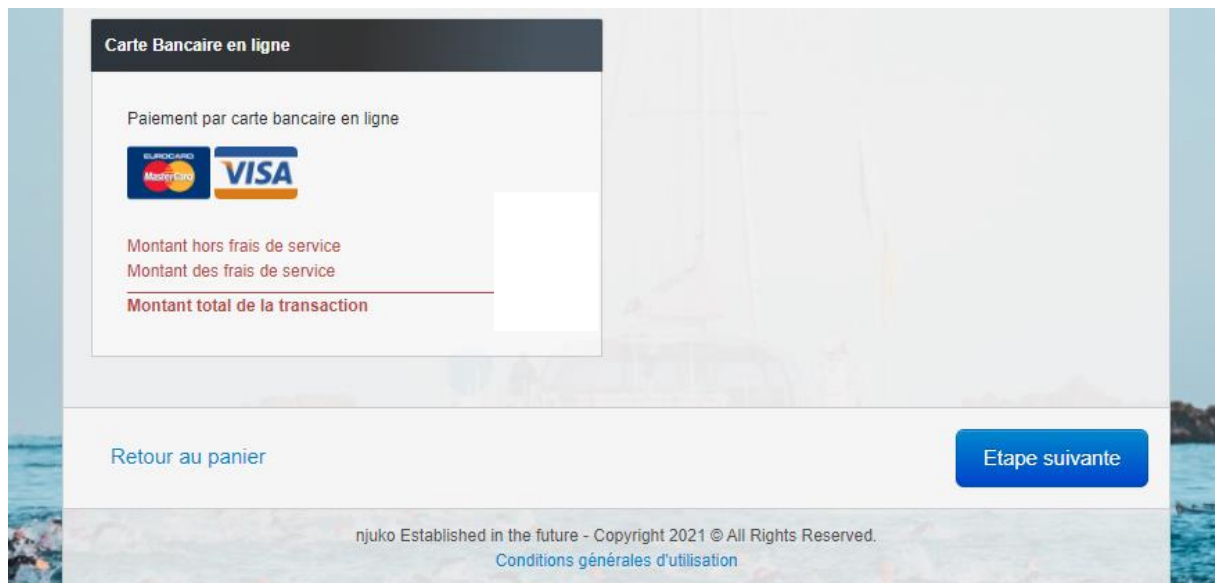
Carte Bancaire en ligne

Paiement par carte bancaire en ligne

EUROCARD MasterCard VISA

Montant hors frais de service
Montant des frais de service

Montant total de la transaction

Retour au panier

Etape suivante

njuko Established in the future - Copyright 2021 © All Rights Reserved.
Conditions générales d'utilisation